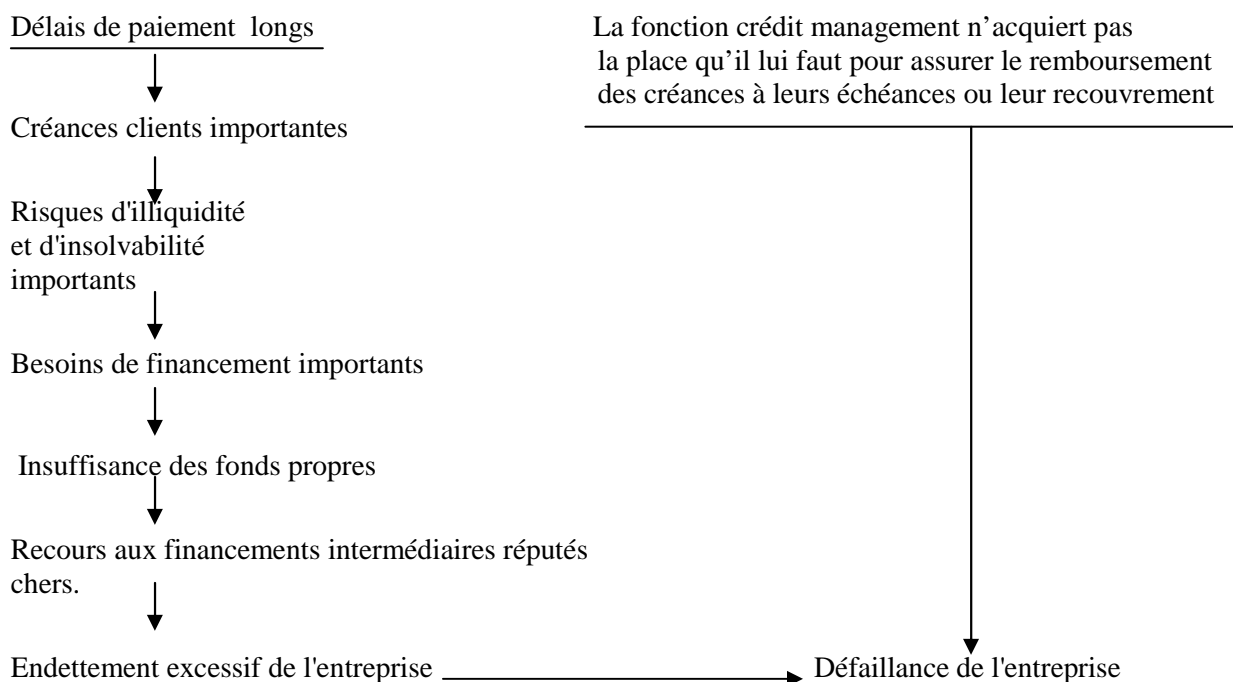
Délais de paiement longs

La fonction crédit management n'acquiert pas la place qu'il lui faut pour assurer le remboursement des créances à leurs échéances ou leur recouvrement

Créances clients importantes

Risques d'illiquidité et d'insolvabilité importants

Besoins de financement importants

Insuffisance des fonds propres

Recours aux financements intermédiaires réputés chers.

Endettement excessif de l'entreprise

Défaillance de l'entreprise